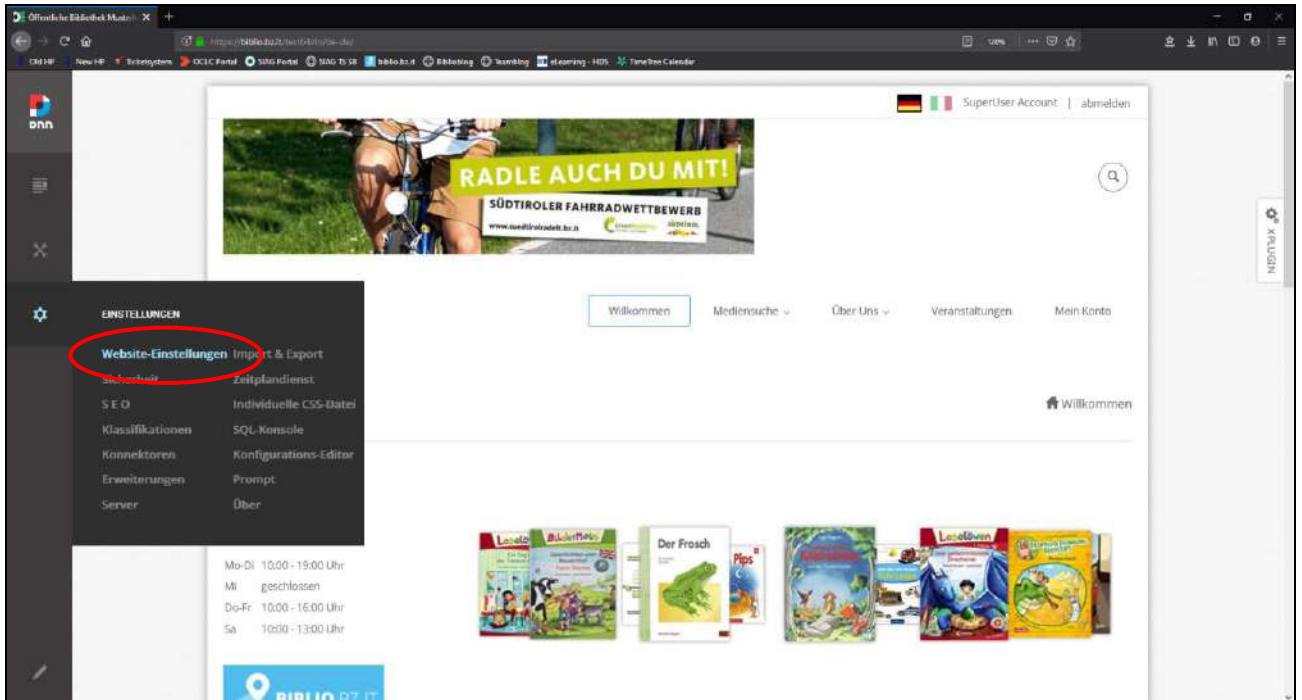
Öffentliche Bibliothek Must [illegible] ×

https://biblio.bz.it/testbiblio/de-de/

Old HP New HP Ticketsystem OCLC Portal SIAG Portal SIAG TS SB biblio.bz.it Bibloblog Teamblog eLearning - HDS TimeTree Calendar

dnn

SuperUser Account | abmelden

RADLE AUCH DU MIT!

SÜDTIROLER FAHRRADWETTBEWERB

www.suedtirolradelt.bz.it

X-PLUGIN

EINSTELLUNGEN

Website-Einstellungen Import & Export

Sicherheit Zeitplandienst

SEO Individuelle CSS-Datei

Klassifikationen SQL-Konsole

Konnektoren Konfigurations-Editor

Erweiterungen Prompt

Server Über

Willkommen Mediensuche Über Uns Veranstaltungen Mein Konto

Willkommen

Mo-Di 10:00 - 19:00 Uhr
Mi geschlossen
Do-Fr 10:00 - 16:00 Uhr
Sa 10:00 - 13:00 Uhr

Leselöwen Bildermaus Der Frosch Pips Leselöwen

BIBLIO.BZ.IT